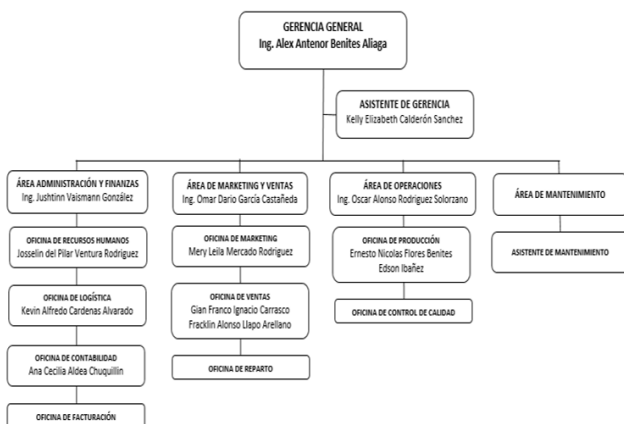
GERENCIA GENERAL
Ing. Alex Antenor Benites Aliaga

ASISTENTE DE GERENCIA
Kelly Elizabeth Calderón Sanchez

ÁREA ADMINISTRACIÓN Y FINANZAS
Ing. Jushtinn Vaismann González

OFICINA DE RECURSOS HUMANOS
Josselin del Pilar Ventura Rodriguez

OFICINA DE LOGÍSTICA
Kevin Alfredo Cardenas Alvarado

OFICINA DE CONTABILIDAD
Ana Cecilia Aldea Chuquillin

OFICINA DE FACTURACIÓN

ÁREA DE MARKETING Y VENTAS
Ing. Omar Dario García Castañeda

OFICINA DE MARKETING
Mery Leila Mercado Rodriguez

OFICINA DE VENTAS
Gian Franco Ignacio Carrasco
Fracklin Alonso Llapo Arellano

OFICINA DE REPARTO

ÁREA DE OPERACIONES
Ing. Oscar Alonso Rodriguez Solorzano

OFICINA DE PRODUCCIÓN
Ernesto Nicolas Flores Benites
Edson Ibañez

OFICINA DE CONTROL DE CALIDAD

ÁREA DE MANTENIMIENTO

ASISTENTE DE MANTENIMIENTO